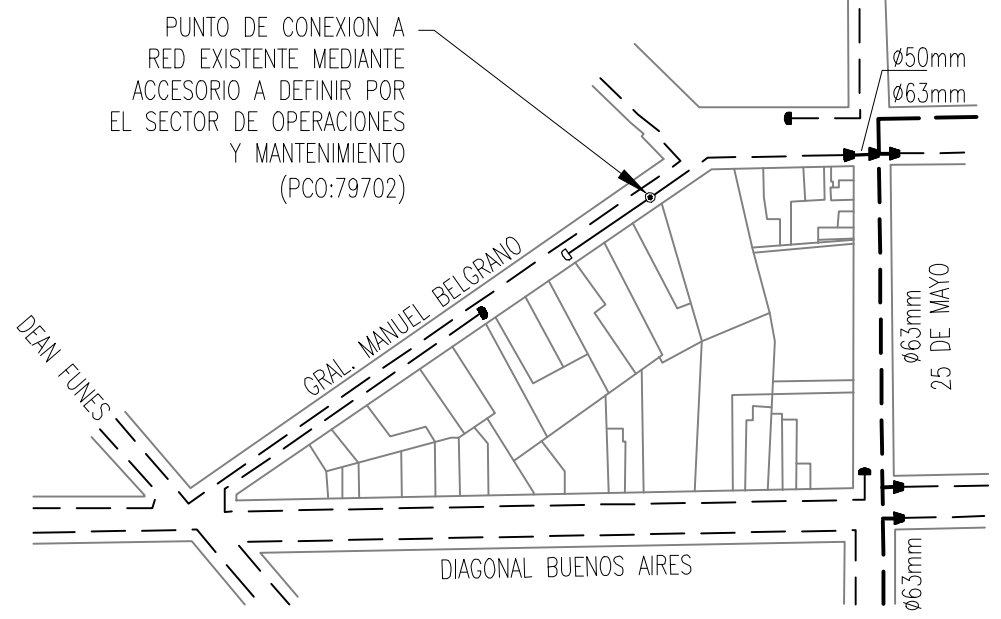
PUNTO DE CONEXION A RED EXISTENTE MEDIANTE ACCESORIO A DEFINIR POR EL SECTOR DE OPERACIONES Y MANTENIMIENTO (PCO:79702)

ø50mm
ø63mm

GRAL. MANUEL BELGRANO

DEAN FUNES

ø63mm
25 DE MAYO

DIAGONAL BUENOS AIRES

ø63mm